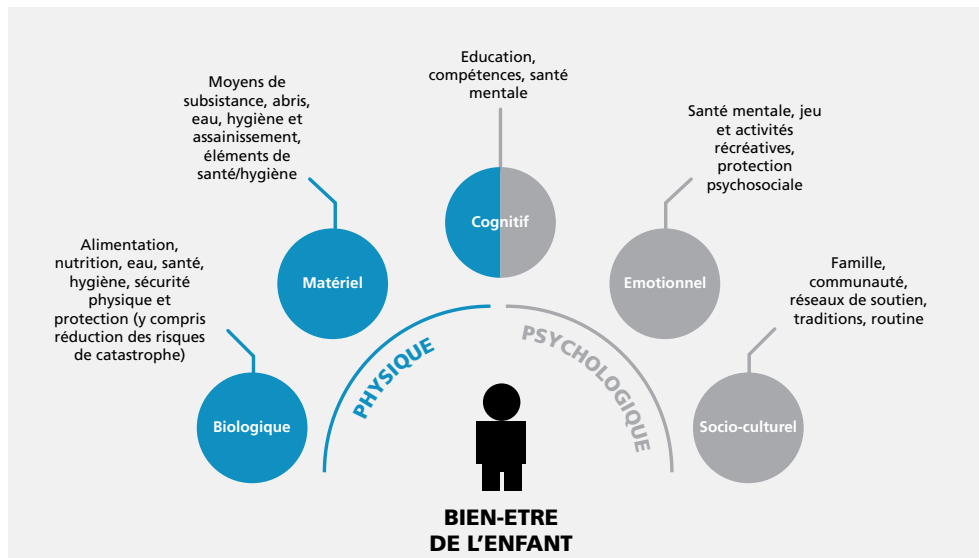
Education, compétences, santé mentale

Moyens de subsistance, abris, eau, hygiène et assainissement, éléments de santé/hygiène

Santé mentale, jeu et activités récréatives, protection psychosociale

Cognitif

Alimentation, nutrition, eau, santé, hygiène, sécurité physique et protection (y compris réduction des risques de catastrophe)

Matériel

Emotionnel

Famille, communauté, réseaux de soutien, traditions, routine

PHYSIQUE

PSYCHOLOGIQUE

Biologique

Socio-culturel

BIEN-ETRE DE L'ENFANT